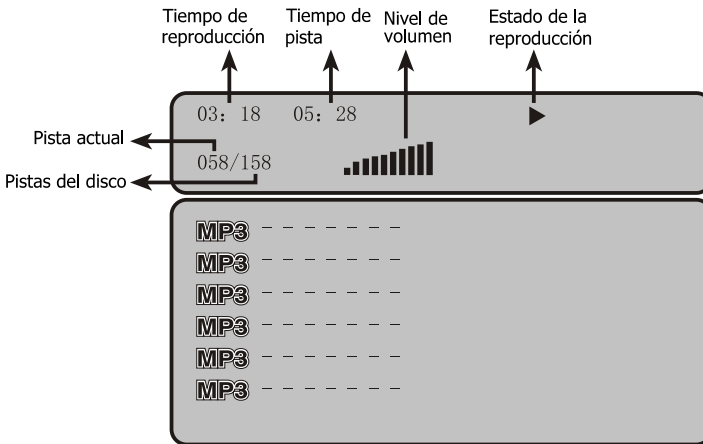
Tiempo de reproducción

Tiempo de pista

Nivel de volumen

Estado de la reproducción

03: 18

05: 28

Pista actual

058/158

Pistas del disco

MP3 - - - - - - -

MP3 - - - - - - -

MP3 - - - - - - -

MP3 - - - - - - -

MP3 - - - - - - -

MP3 - - - - - - -